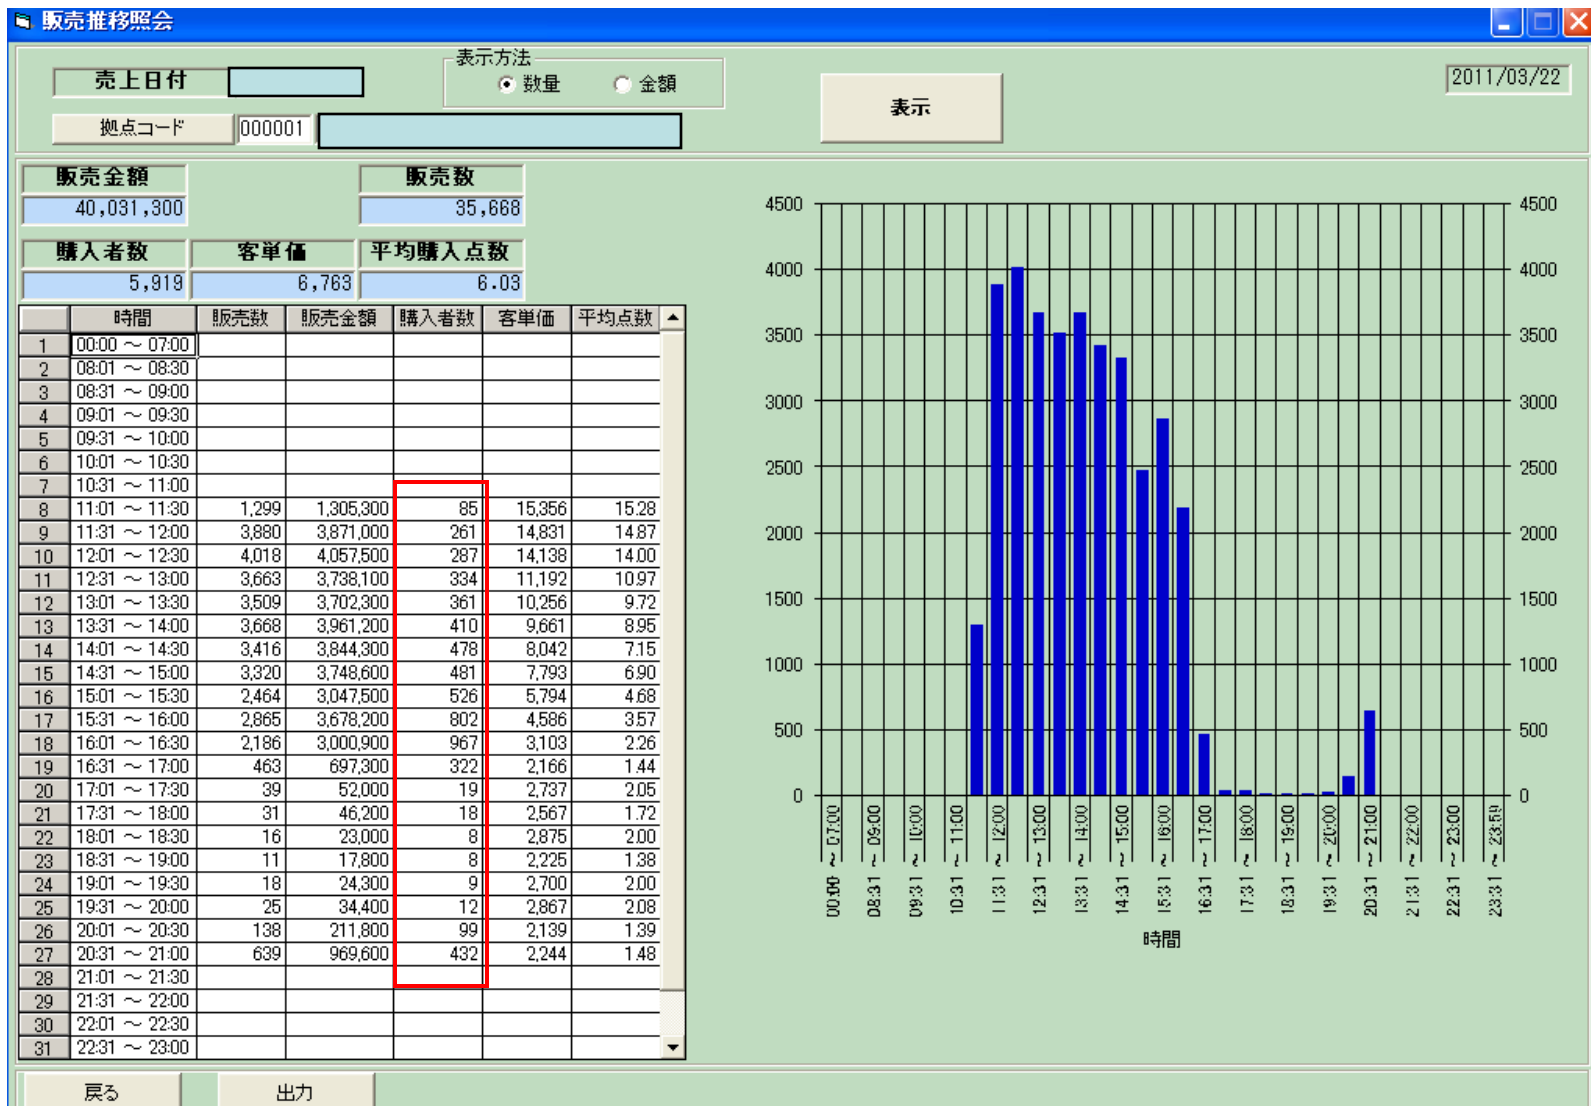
販売推移照会

売上日付

拠点コード 000001

表示方法
数量 金額

表示

2011/03/22

販売金額
40,031,300

販売数
35,668

購入者数
5,919

客単価
6,763

平均購入点数
6.03

| | 時間 | 販売数 | 販売金額 | 購入者数 | 客単価 | 平均点数 |
|---|---|---|---|---|---|---|
| 1 | 00:00 ～ 07:00 | | | | | |
| 2 | 08:01 ～ 08:30 | | | | | |
| 3 | 08:31 ～ 09:00 | | | | | |
| 4 | 09:01 ～ 09:30 | | | | | |
| 5 | 09:31 ～ 10:00 | | | | | |
| 6 | 10:01 ～ 10:30 | | | | | |
| 7 | 10:31 ～ 11:00 | | | | | |
| 8 | 11:01 ～ 11:30 | 1,299 | 1,305,300 | 85 | 15,356 | 15.28 |
| 9 | 11:31 ～ 12:00 | 3,880 | 3,871,000 | 261 | 14,831 | 14.87 |
| 10 | 12:01 ～ 12:30 | 4,018 | 4,057,500 | 287 | 14,138 | 14.00 |
| 11 | 12:31 ～ 13:00 | 3,663 | 3,738,100 | 334 | 11,192 | 10.97 |
| 12 | 13:01 ～ 13:30 | 3,509 | 3,702,300 | 361 | 10,256 | 9.72 |
| 13 | 13:31 ～ 14:00 | 3,668 | 3,961,200 | 410 | 9,661 | 8.95 |
| 14 | 14:01 ～ 14:30 | 3,416 | 3,844,300 | 478 | 8,042 | 7.15 |
| 15 | 14:31 ～ 15:00 | 3,320 | 3,748,600 | 481 | 7,793 | 6.90 |
| 16 | 15:01 ～ 15:30 | 2,464 | 3,047,500 | 526 | 5,794 | 4.68 |
| 17 | 15:31 ～ 16:00 | 2,865 | 3,678,200 | 802 | 4,586 | 3.57 |
| 18 | 16:01 ～ 16:30 | 2,186 | 3,000,900 | 967 | 3,103 | 2.26 |
| 19 | 16:31 ～ 17:00 | 463 | 697,300 | 322 | 2,166 | 1.44 |
| 20 | 17:01 ～ 17:30 | 39 | 52,000 | 19 | 2,737 | 2.05 |
| 21 | 17:31 ～ 18:00 | 31 | 46,200 | 18 | 2,567 | 1.72 |
| 22 | 18:01 ～ 18:30 | 16 | 23,000 | 8 | 2,875 | 2.00 |
| 23 | 18:31 ～ 19:00 | 11 | 17,800 | 8 | 2,225 | 1.38 |
| 24 | 19:01 ～ 19:30 | 18 | 24,300 | 9 | 2,700 | 2.00 |
| 25 | 19:31 ～ 20:00 | 25 | 34,400 | 12 | 2,867 | 2.08 |
| 26 | 20:01 ～ 20:30 | 138 | 211,800 | 99 | 2,139 | 1.39 |
| 27 | 20:31 ～ 21:00 | 639 | 969,600 | 432 | 2,244 | 1.48 |
| 28 | 21:01 ～ 21:30 | | | | | |
| 29 | 21:31 ～ 22:00 | | | | | |
| 30 | 22:01 ～ 22:30 | | | | | |
| 31 | 22:31 ～ 23:00 | | | | | |

4500 4000 3500 3000 2500 2000 1500 1000 500 0

00:00～07:00 08:31～09:00 09:31～10:00 10:31～11:00 11:31～12:00 12:31～13:00 13:31～14:00 14:31～15:00 15:31～16:00 16:31～17:00 17:31～18:00 18:31～19:00 19:31～20:00 20:31～21:00 21:31～22:00 22:31～23:00 23:31～23:59

時間

戻る
出力